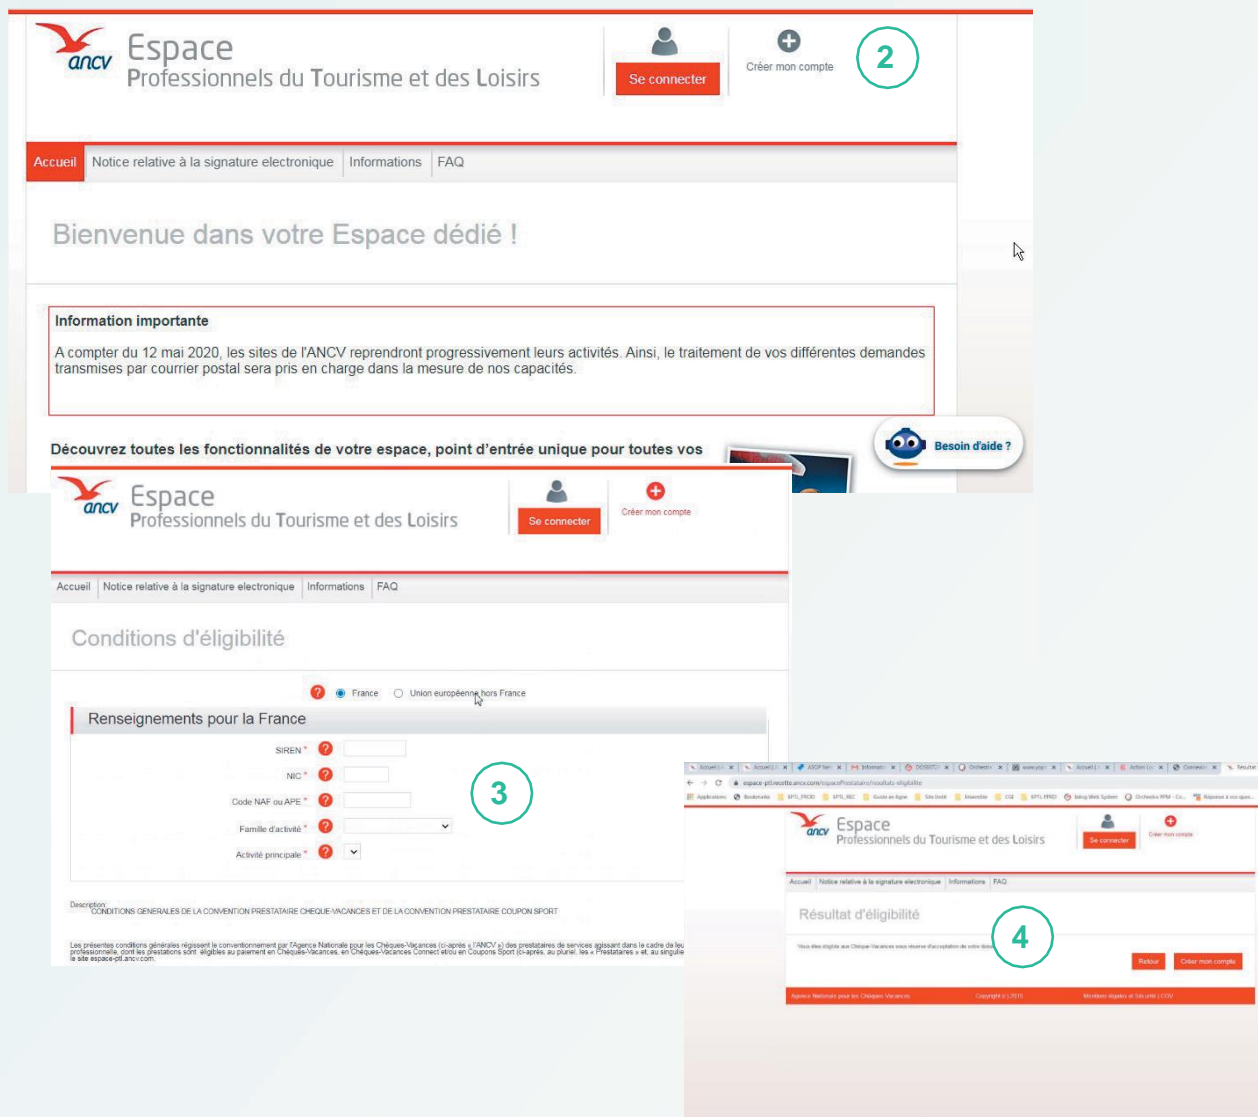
ancv Espace
Professionnels du Tourisme et des Loisirs

Se connecter

Créer mon compte

2

Accueil | Notice relative à la signature electronique | Informations | FAQ

Bienvenue dans votre Espace dédié !

Information importante

A compter du 12 mai 2020, les sites de l'ANCV reprendront progressivement leurs activités. Ainsi, le traitement de vos différentes demandes transmises par courrier postal sera pris en charge dans la mesure de nos capacités.

Découvrez toutes les fonctionnalités de votre espace, point d'entrée unique pour toutes vos

Besoin d'aide ?

ancv Espace
Professionnels du Tourisme et des Loisirs

Se connecter

Créer mon compte

Accueil | Notice relative à la signature electronique | Informations | FAQ

Conditions d'éligibilité

France Union européenne hors France

Renseignements pour la France

SIREN *

NIC *

Code NAF ou APE *

Famille d'activité *

Activité principale *

3

Description
CONDITIONS GENERALES DE LA CONVENTION PRESTATAIRE CHEQUE-VACANCES ET DE LA CONVENTION PRESTATAIRE COUPON SPORT

Les présentes conditions générales régissent le conventionnement par l'Agence Nationale pour les Chèques-Vacances (ci-après « l'ANCV ») des prestataires de services agissant dans le cadre de leu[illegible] professionnelle, dont les prestations sont éligibles au paiement en Chèques-Vacances, en Chèques-Vacances Connect et/ou en Coupons Sport (ci-après, au pluriel, les « Prestataires », et, au singulie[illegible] le site espace-ptl.ancv.com.

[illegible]

ancv Espace
Professionnels du Tourisme et des Loisirs

Se connecter

Créer mon compte

Accueil | Notice relative à la signature electronique | Informations | FAQ

Résultat d'éligibilité

4

Vous êtes éligible aux Chèque-Vacances sous réserve d'acceptation de votre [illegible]

Retour

Créer mon compte

Agence Nationale pour les Chèques Vacances

Copyright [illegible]

Mentions légales et Site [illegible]